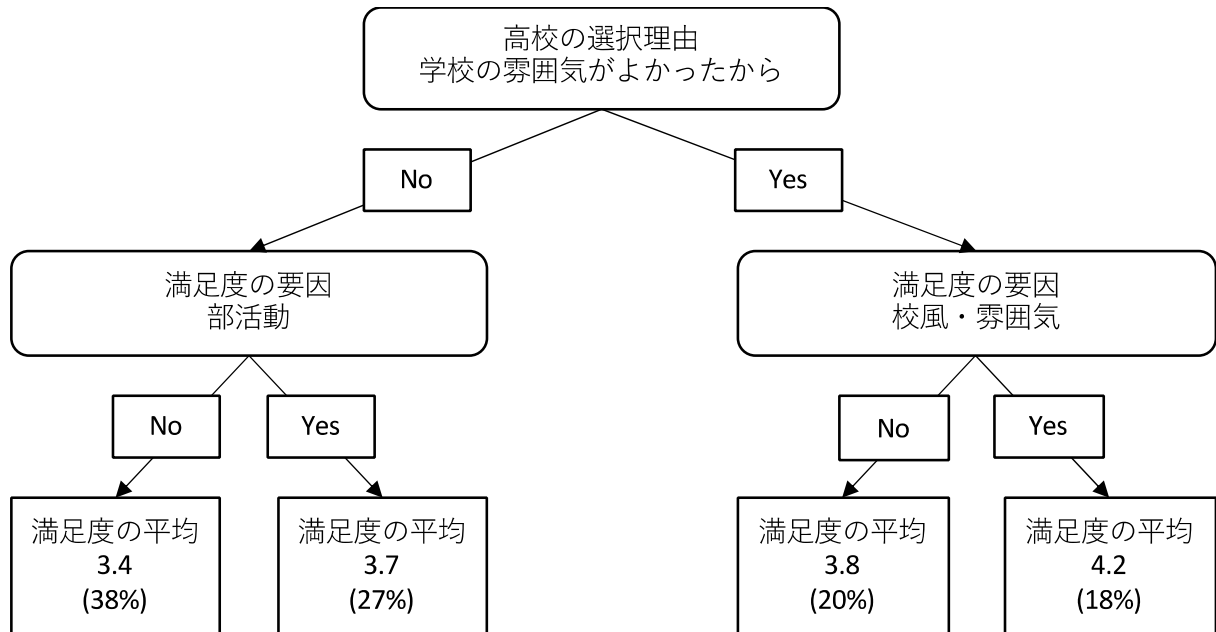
高校の選択理由
学校の雰囲気がよかったから

No

Yes

満足度の要因
部活動

満足度の要因
校風・雰囲気

No

Yes

No

Yes

満足度の平均
3.4
(38%)

満足度の平均
3.7
(27%)

満足度の平均
3.8
(20%)

満足度の平均
4.2
(18%)